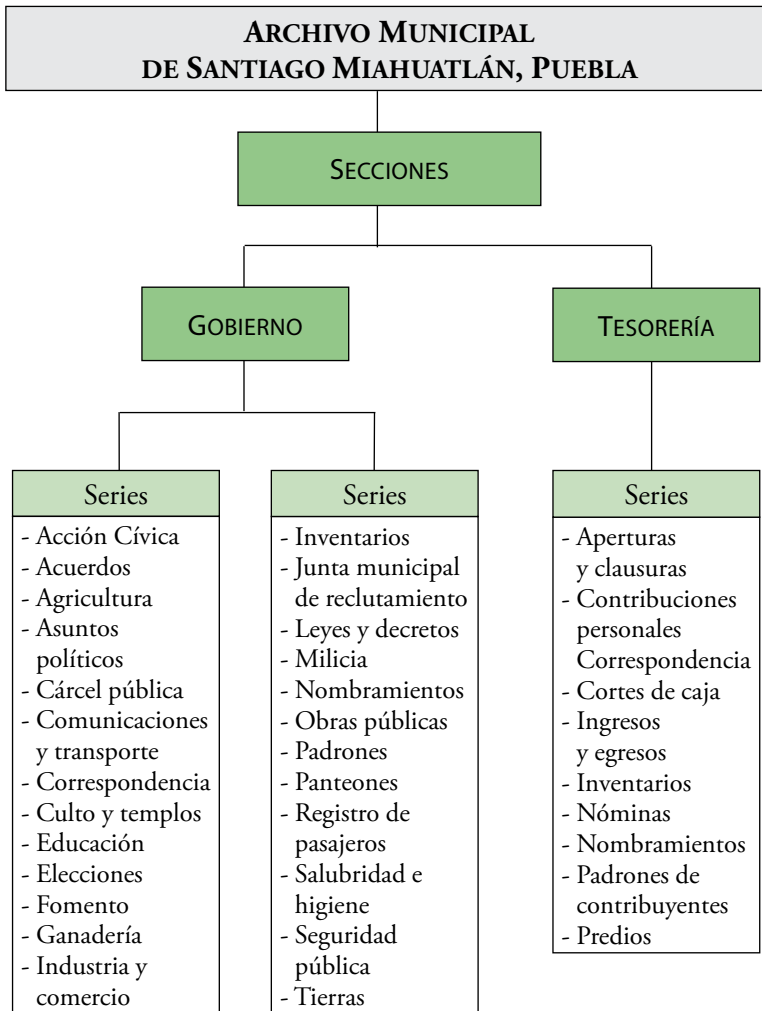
ARCHIVO MUNICIPAL DE SANTIAGO MIAHUATLÁN, PUEBLA

SECCIONES

GOBIERNO

TESORERÍA

Series
- Acción Cívica
- Acuerdos
- Agricultura
- Asuntos políticos
- Cárcel pública
- Comunicaciones y transporte
- Correspondencia
- Culto y templos
- Educación
- Elecciones
- Fomento
- Ganadería
- Industria y comercio

Series
- Inventarios
- Junta municipal de reclutamiento
- Leyes y decretos
- Milicia
- Nombramientos
- Obras públicas
- Padrones
- Panteones
- Registro de pasajeros
- Salubridad e higiene
- Seguridad pública
- Tierras

Series
- Aperturas y clausuras
- Contribuciones personales Correspondencia
- Cortes de caja
- Ingresos y egresos
- Inventarios
- Nóminas
- Nombramientos
- Padrones de contribuyentes
- Predios